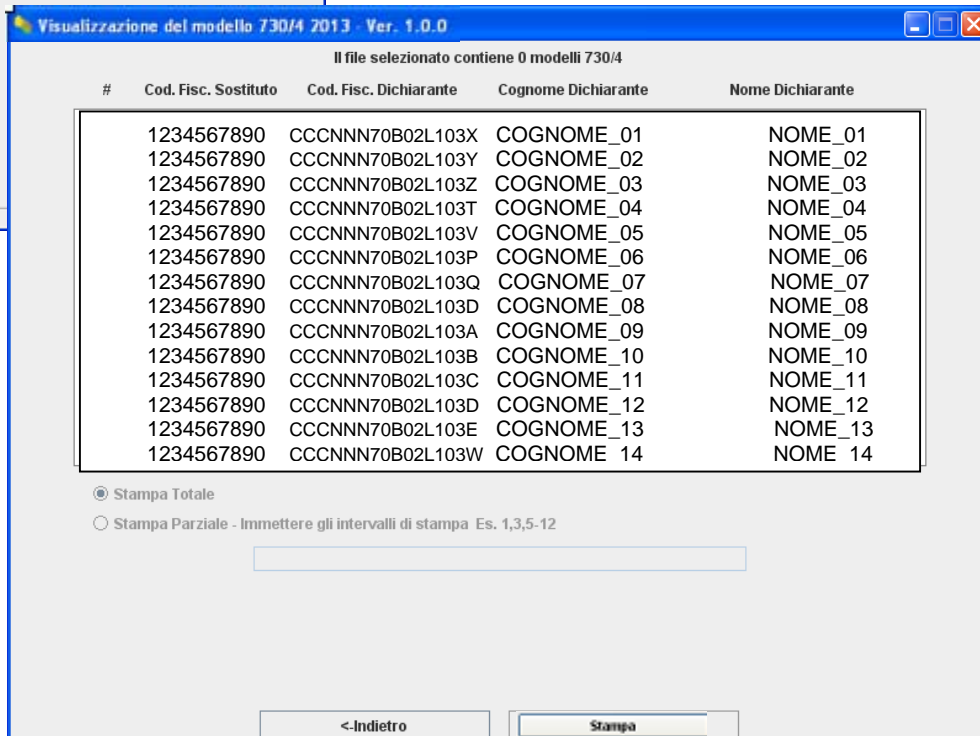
Visualizzazione del modello 730/4 2013 - Ver. 1.0.0

Il file selezionato contiene 0 modelli 730/4

| # | Cod. Fisc. Sostituto | Cod. Fisc. Dichiarante | Cognome Dichiarante | Nome Dichiarante |
|---|---|---|---|---|
| | 1234567890 | CCCNNN70B02L103X | COGNOME_01 | NOME_01 |
| | 1234567890 | CCCNNN70B02L103Y | COGNOME_02 | NOME_02 |
| | 1234567890 | CCCNNN70B02L103Z | COGNOME_03 | NOME_03 |
| | 1234567890 | CCCNNN70B02L103T | COGNOME_04 | NOME_04 |
| | 1234567890 | CCCNNN70B02L103V | COGNOME_05 | NOME_05 |
| | 1234567890 | CCCNNN70B02L103P | COGNOME_06 | NOME_06 |
| | 1234567890 | CCCNNN70B02L103Q | COGNOME_07 | NOME_07 |
| | 1234567890 | CCCNNN70B02L103D | COGNOME_08 | NOME_08 |
| | 1234567890 | CCCNNN70B02L103A | COGNOME_09 | NOME_09 |
| | 1234567890 | CCCNNN70B02L103B | COGNOME_10 | NOME_10 |
| | 1234567890 | CCCNNN70B02L103C | COGNOME_11 | NOME_11 |
| | 1234567890 | CCCNNN70B02L103D | COGNOME_12 | NOME_12 |
| | 1234567890 | CCCNNN70B02L103E | COGNOME_13 | NOME_13 |
| | 1234567890 | CCCNNN70B02L103W | COGNOME_14 | NOME_14 |

Stampa Totale

Stampa Parziale - Immettere gli intervalli di stampa Es. 1,3,5-12

<-Indietro

Stampa